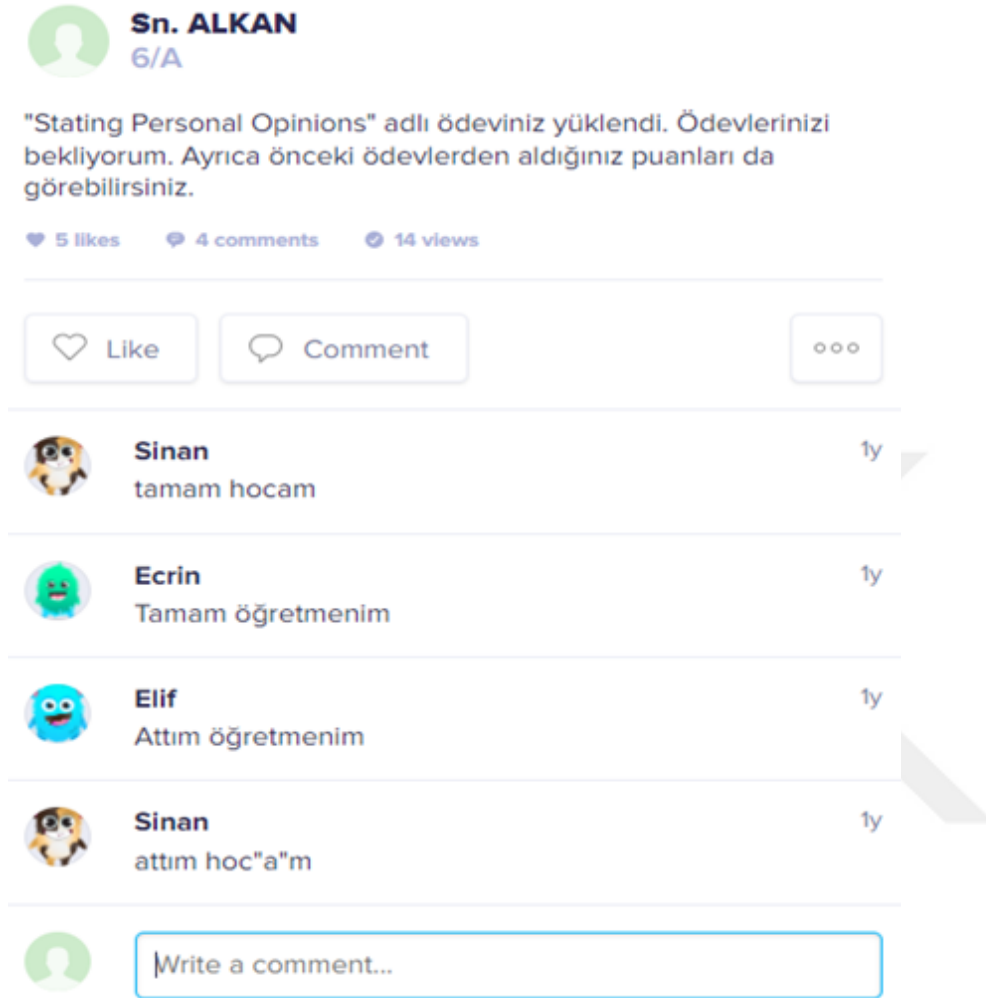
Sn. ALKAN
6/A

"Stating Personal Opinions" adlı ödeviniz yüklendi. Ödevlerinizi bekliyorum. Ayrıca önceki ödevlerden aldığınız puanları da görebilirsiniz.

5 likes 4 comments 14 views

Like Comment

Sinan
tamam hocam
1y

Ecrin
Tamam öğretmenim
1y

Elif
Attım öğretmenim
1y

Sinan
attım hoc"a"m
1y

Write a comment...